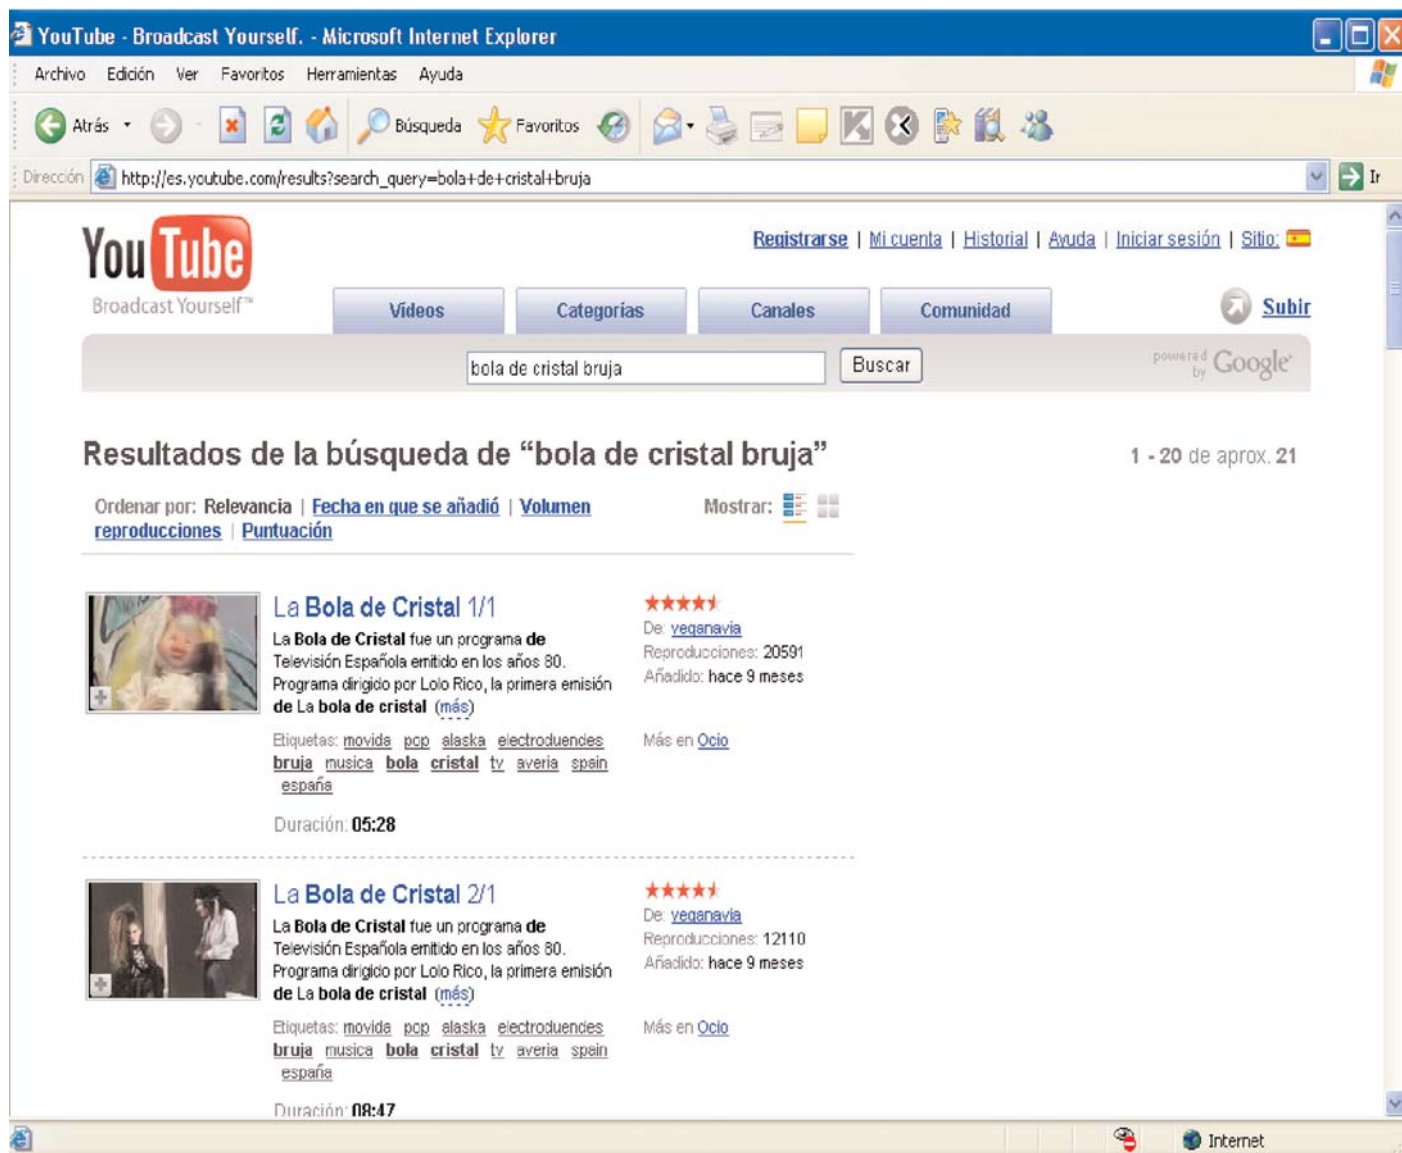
YouTube - Broadcast Yourself. - Microsoft Internet Explorer

Archivo Edición Ver Favoritos Herramientas Ayuda

Atrás Búsqueda Favoritos

Dirección http://es.youtube.com/results?search_query=bola+de+cristal+bruja Ir

You Tube Broadcast Yourself™

Registrarse | Mi cuenta | Historial | Ayuda | Iniciar sesión | Sitio:

Videos Categorías Canales Comunidad Subir

bola de cristal bruja Buscar powered by Google

Resultados de la búsqueda de "bola de cristal bruja"

1 - 20 de aprox. 21

Ordenar por: Relevancia | Fecha en que se añadió | Volumen reproducciones | Puntuación

Mostrar:

La Bola de Cristal 1/1

La Bola de Cristal fue un programa de Televisión Española emitido en los años 80. Programa dirigido por Lolo Rico, la primera emisión de La bola de cristal (más)

Etiquetas: movida pcp alaska electroduendes bruja musica bola cristal tv averia spain españa

Duración: 05:28

De: veganavia
Reproducciones: 20591
Añadido: hace 9 meses

Más en Ocio

La Bola de Cristal 2/1

La Bola de Cristal fue un programa de Televisión Española emitido en los años 80. Programa dirigido por Lolo Rico, la primera emisión de La bola de cristal (más)

Etiquetas: movida pcp alaska electroduendes bruja musica bola cristal tv averia spain españa

Duración: 08:47

De: veganavia
Reproducciones: 12110
Añadido: hace 9 meses

Más en Ocio

Internet